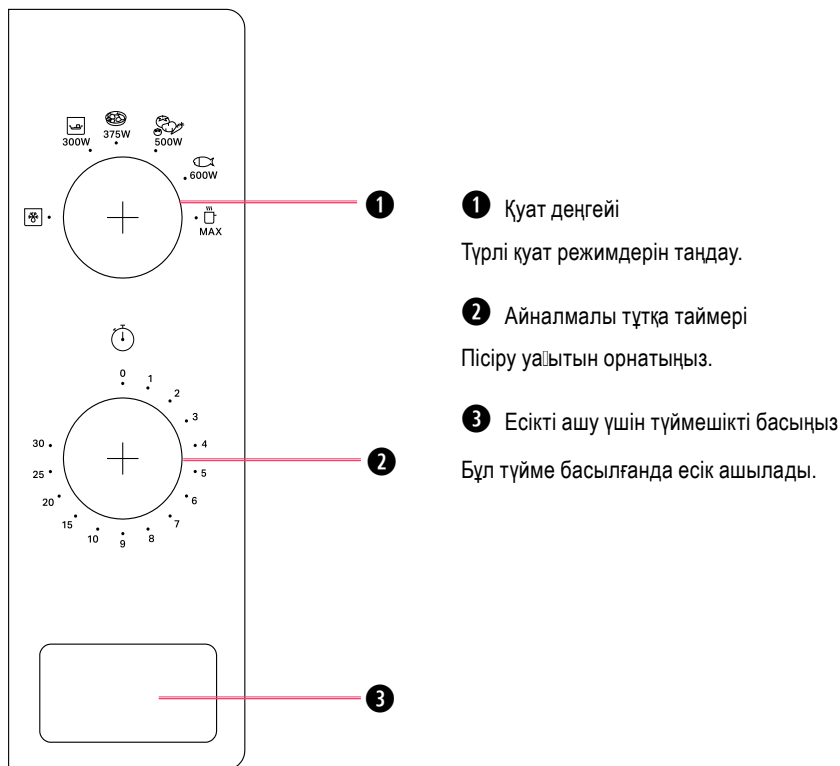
300W
375W
500W
600W
MAX

0
1
2
3
4
5
6
7
8
9
10
15
20
25
30

❶
❷
❸

❶ Қуат деңгейі

Түрлі қуат режимдерін таңдау.

❷ Айналмалы тұтқа таймері

Пісіру уа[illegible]ытын орнатыңыз.

❸ Есікті ашу үшін түймешікті басыңыз

Бұл түйме басылғанда есік ашылады.